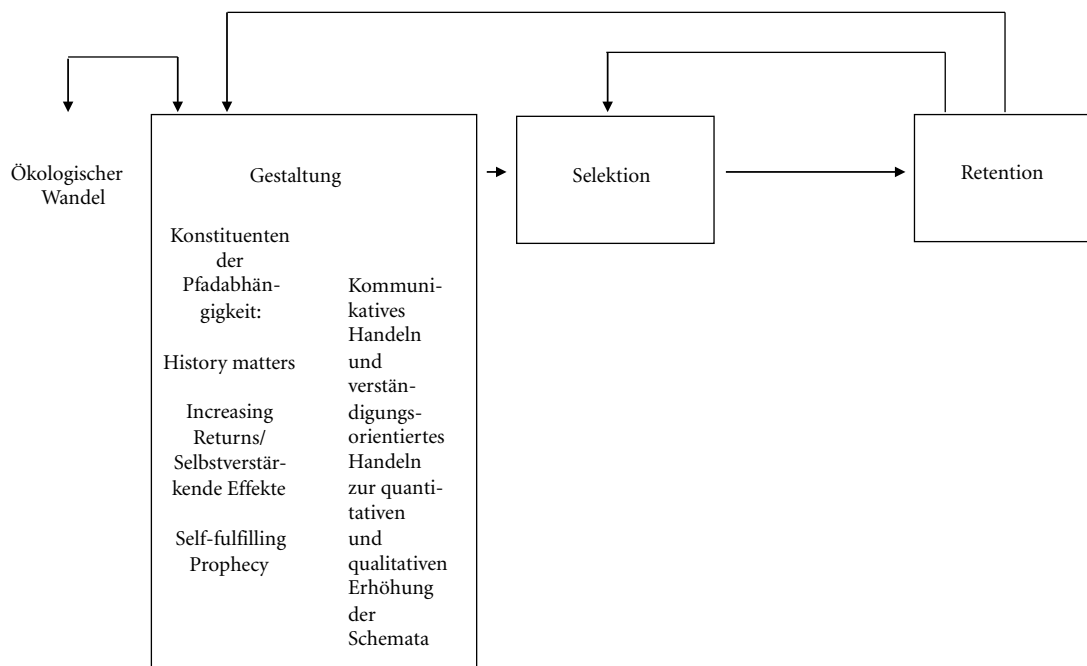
Ökologischer Wandel

Gestaltung

Konstituenten der Pfadabhängigkeit:

History matters

Increasing Returns/ Selbstverstärkende Effekte

Self-fulfilling Prophecy

Kommunikatives Handeln und verständigungsorientiertes Handeln zur quantitativen und qualitativen Erhöhung der Schemata

Selektion

Retention